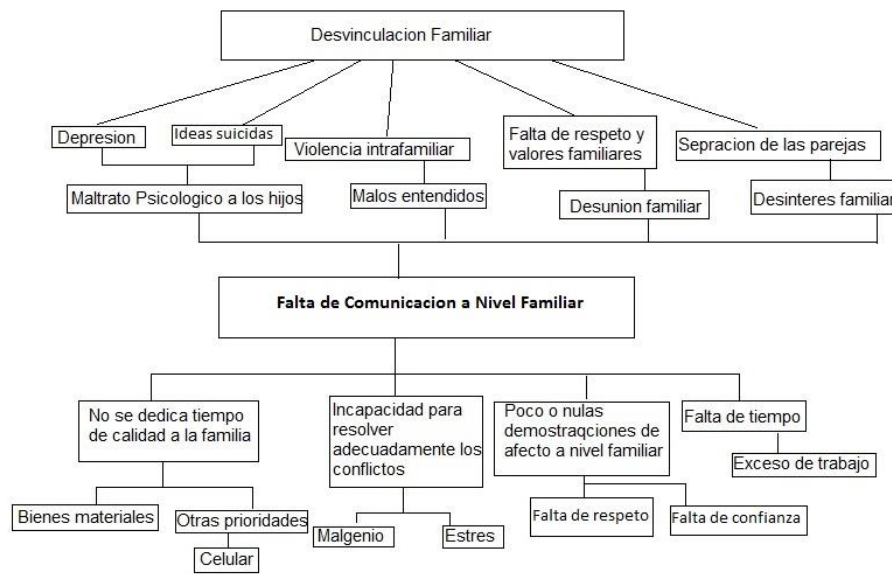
Desvinculacion Familiar

Depresion

Ideas suicidas

Violencia intrafamiliar

Falta de respeto y valores familiares

Sepracion de las parejas

Maltrato Psicologico a los hijos

Malos entendidos

Desunion familiar

Desinteres familiar

Falta de Comunicacion a Nivel Familiar

No se dedica tiempo de calidad a la familia

Incapacidad para resolver adecuadamente los conflictos

Poco o nulas demostraqciones de afecto a nivel familiar

Falta de tiempo

Exceso de trabajo

Bienes materiales

Otras prioridades

Celular

Malgenio

Estres

Falta de respeto

Falta de confianza